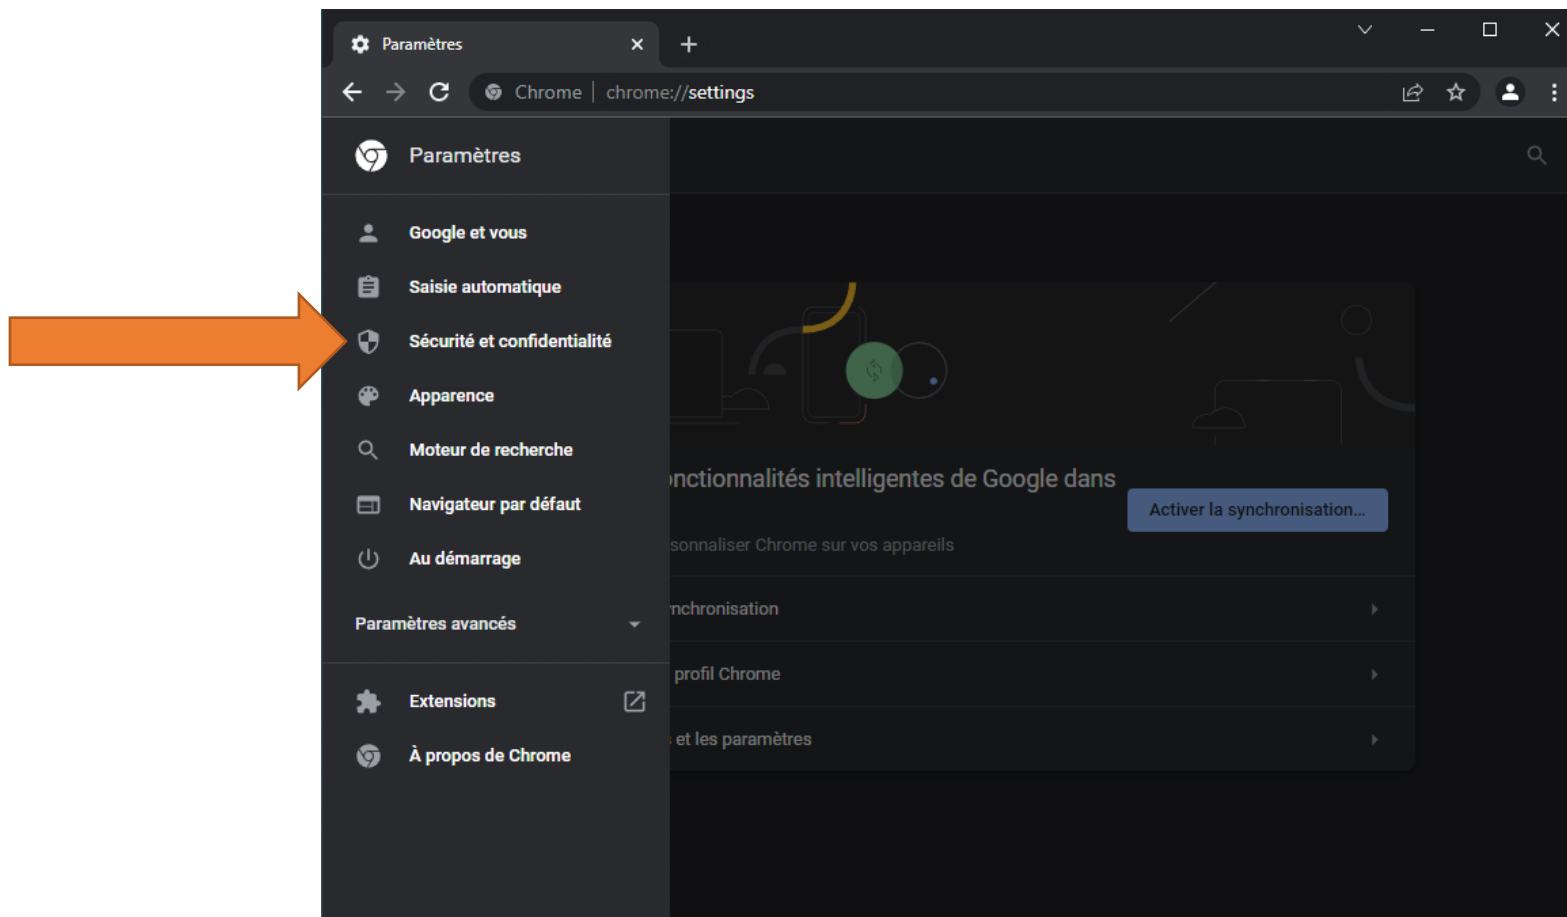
Paramètres ×
+
Chrome | chrome://settings
Paramètres
Google et vous
Saisie automatique
Sécurité et confidentialité
Apparence
Moteur de recherche
Navigateur par défaut
Au démarrage
Paramètres avancés
Extensions
À propos de Chrome
nctionnalités intelligentes de Google dans
sonnaliser Chrome sur vos appareils
Activer la synchronisation...
nchronisation
profil Chrome
et les paramètres